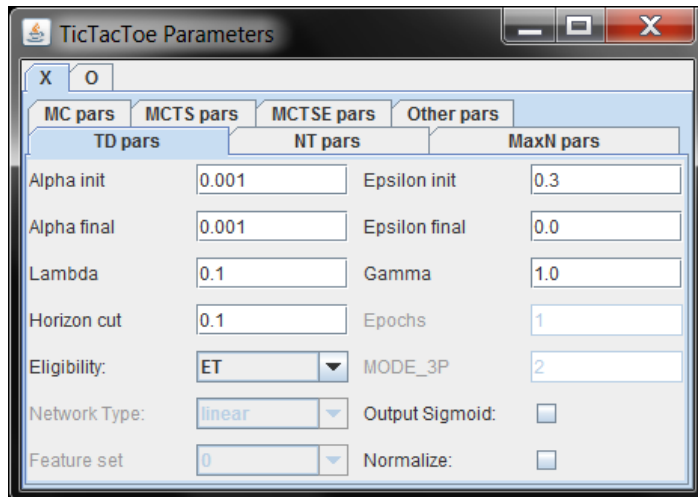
TicTacToe Parameters

X O

MC pars MCTS pars MCTSE pars Other pars

TD pars NT pars MaxN pars

| | | | |
|---|---|---|---|
| Alpha init | 0.001 | Epsilon init | 0.3 |
| Alpha final | 0.001 | Epsilon final | 0.0 |
| Lambda | 0.1 | Gamma | 1.0 |
| Horizon cut | 0.1 | Epochs | 1 |
| Eligibility: | ET | MODE_3P | 2 |
| Network Type: | linear | Output Sigmoid: | |
| Feature set | 0 | Normalize: | |